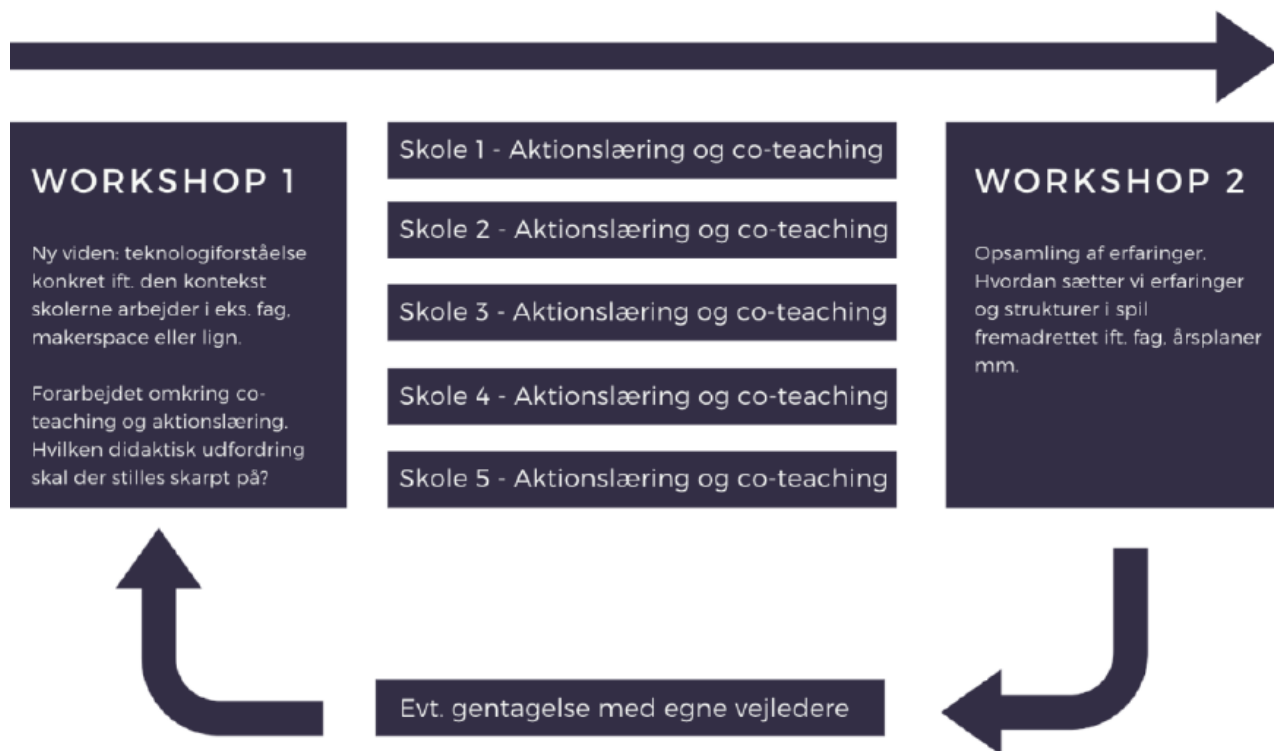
WORKSHOP 1

Ny viden: teknologiforståelse konkret ift. den kontekst skolerne arbejder i eks. fag, makerspace eller lign.

Forarbejdet omkring co-teaching og aktionslæring. Hvilken didaktisk udfordring skal der stilles skarpt på?

Skole 1 - Aktionslæring og co-teaching

Skole 2 - Aktionslæring og co-teaching

Skole 3 - Aktionslæring og co-teaching

Skole 4 - Aktionslæring og co-teaching

Skole 5 - Aktionslæring og co-teaching

WORKSHOP 2

Opsamling af erfaringer. Hvordan sætter vi erfaringer og strukturer i spil fremadrettet ift. fag, årsplaner mm.

Evt. gentagelse med egne vejledere